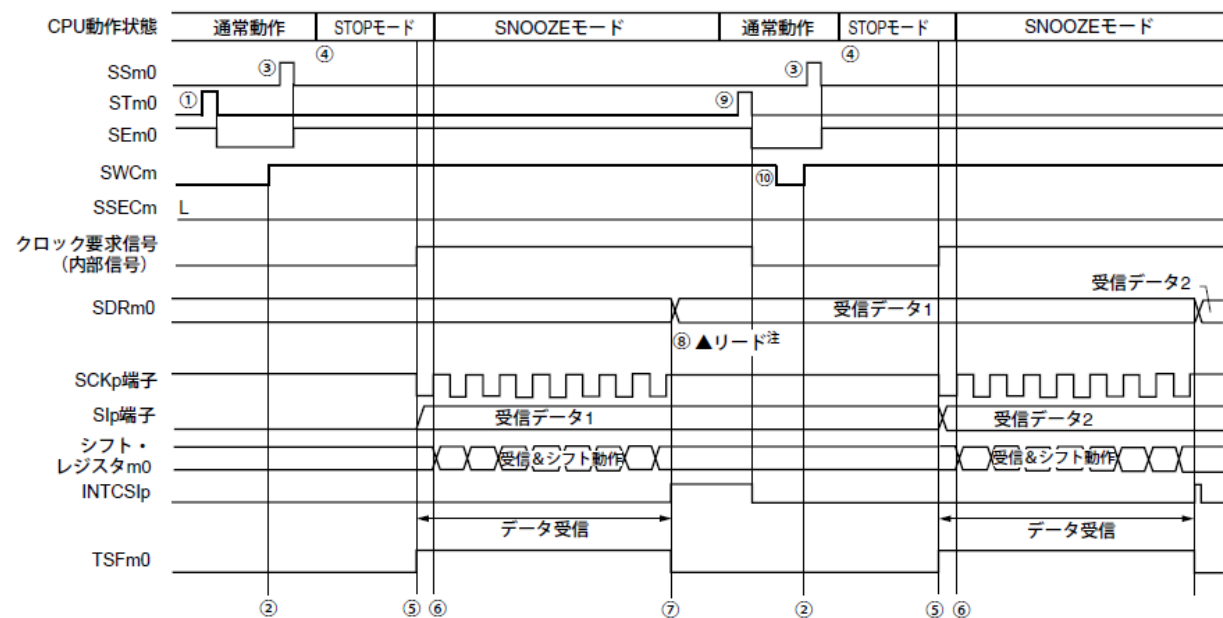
CPU動作状態 通常動作 STOPモード SNOOZEモード 通常動作 STOPモード SNOOZEモード

SSm0 ③ ④ ③ ④

STm0 ① ⑨

SEm0

SWCm ⑩

SSECm L

クロック要求信号（内部信号）

SDRm0 受信データ1 受信データ2

⑧ ▲リード注

SCKp端子

SIp端子 受信データ1 受信データ2

シフト・レジスタm0 受信&シフト動作 受信&シフト動作

INTCSIp

データ受信 データ受信

TSFm0

② ⑤ ⑥ ⑦ ② ⑤ ⑥